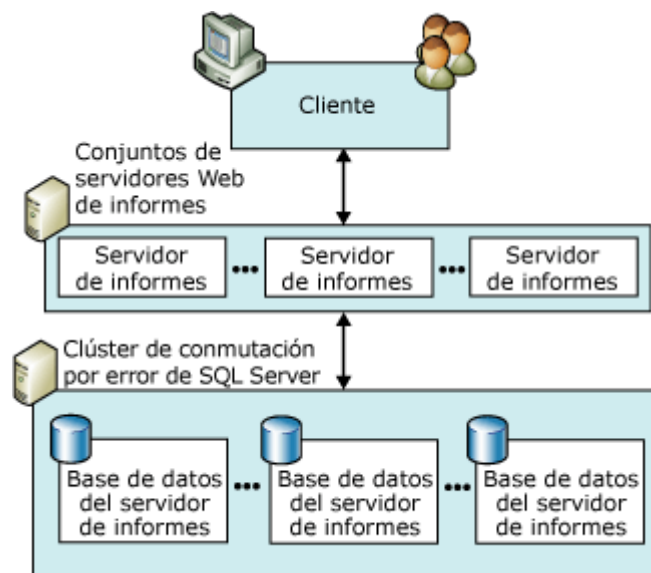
Cliente

Conjuntos de servidores Web de informes

Servidor de informes

Servidor de informes

Servidor de informes

Clúster de conmutación por error de SQL Server

Base de datos del servidor de informes

Base de datos del servidor de informes

Base de datos del servidor de informes